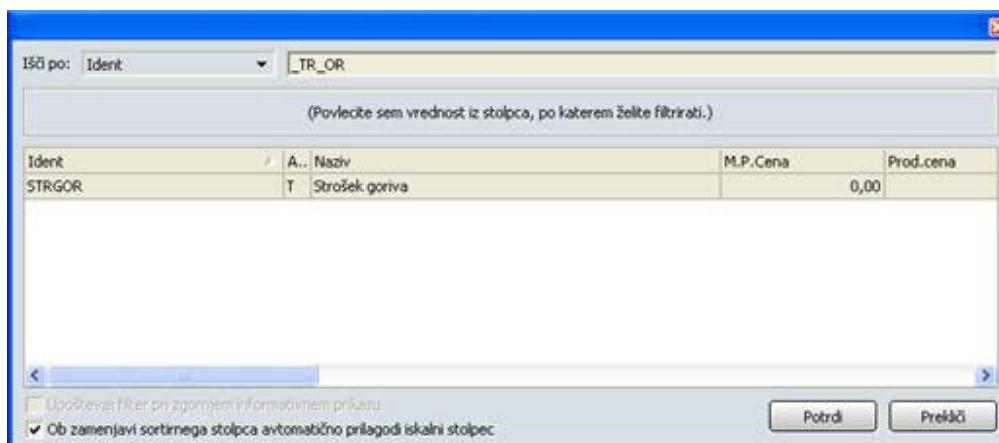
Išči po: Ident _TR_OR

(Povlecite sem vrednost iz stolpca, po katerem želite filtrirati.)

| Ident | A.. | Naziv | M.P.Cena | Prod.cena |
|---|---|---|---|---|
| STRGOR | T | Strošek goriva | 0,00 | |

Upoštevaj filter pri zgornjem informativnem prikazu

Ob zamenjavi sortirnega stolpca avtomatično prilagodi iskalni stolpec

Potrdi

Prekliči